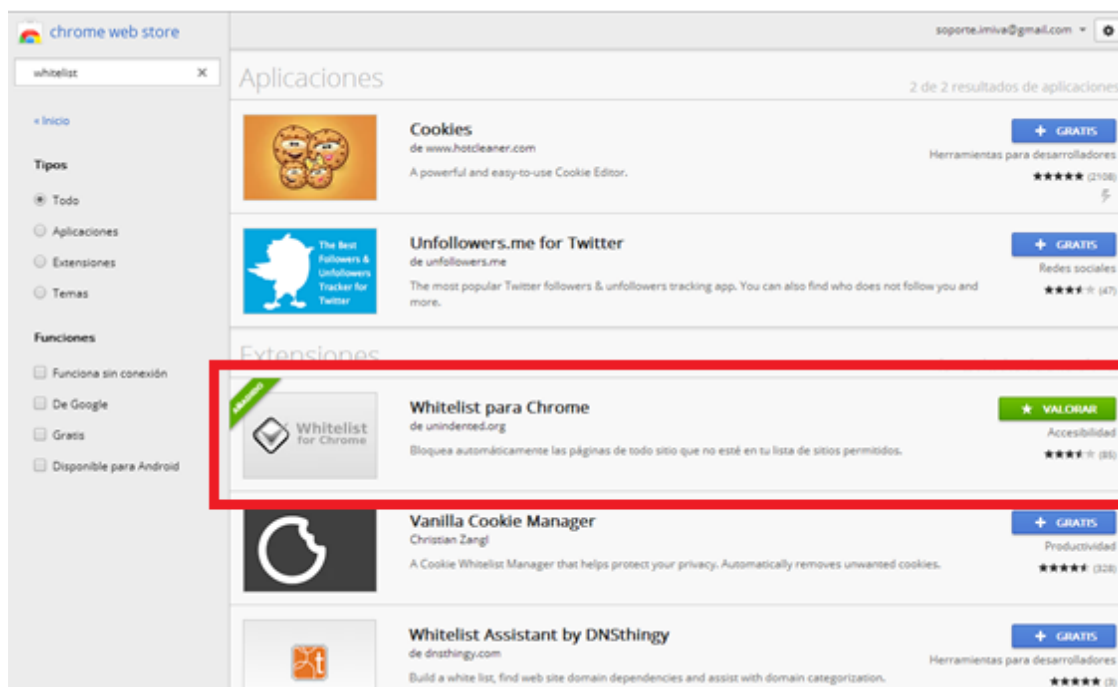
chrome web store

whitelist

« Inicio

Tipos

Todo

Aplicaciones

Extensiones

Temas

Funciones

Funciona sin conexión

De Google

Gratis

Disponible para Android

soporte.imiva@gmail.com

Aplicaciones

2 de 2 resultados de aplicaciones

Cookies
de www.hotcleaner.com
A powerful and easy-to-use Cookie Editor.

+ GRATIS
Herramientas para desarrolladores
(2108)

The Best Followers & Unfollowers Tracker for Twitter

Unfollowers.me for Twitter
de unfollowers.me
The most popular Twitter followers & unfollowers tracking app. You can also find who does not follow you and more.

+ GRATIS
Redes sociales
(47)

Extensiones

AÑADIDO

Whitelist for Chrome

Whitelist para Chrome
de unindented.org
Bloquea automáticamente las páginas de todo sitio que no esté en tu lista de sitios permitidos.

★ VALORAR
Accesibilidad
(85)

Vanilla Cookie Manager
Christian Zangl
A Cookie Whitelist Manager that helps protect your privacy. Automatically removes unwanted cookies.

+ GRATIS
Productividad
(328)

Whitelist Assistant by DNSthingy
de dnsthingy.com
Build a white list, find web site domain dependencies and assist with domain categorization.

+ GRATIS
Herramientas para desarrolladores
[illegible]